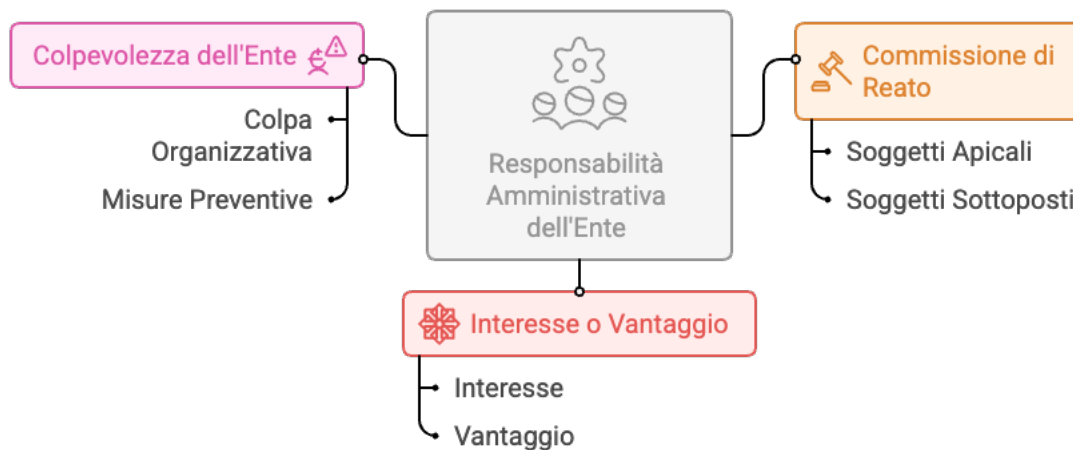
Colpevolezza dell'Ente

Colpa Organizzativa

Misure Preventive

Responsabilità Amministrativa dell'Ente

Commissione di Reato

Soggetti Apicali

Soggetti Sottoposti

Interesse o Vantaggio

Interesse

Vantaggio